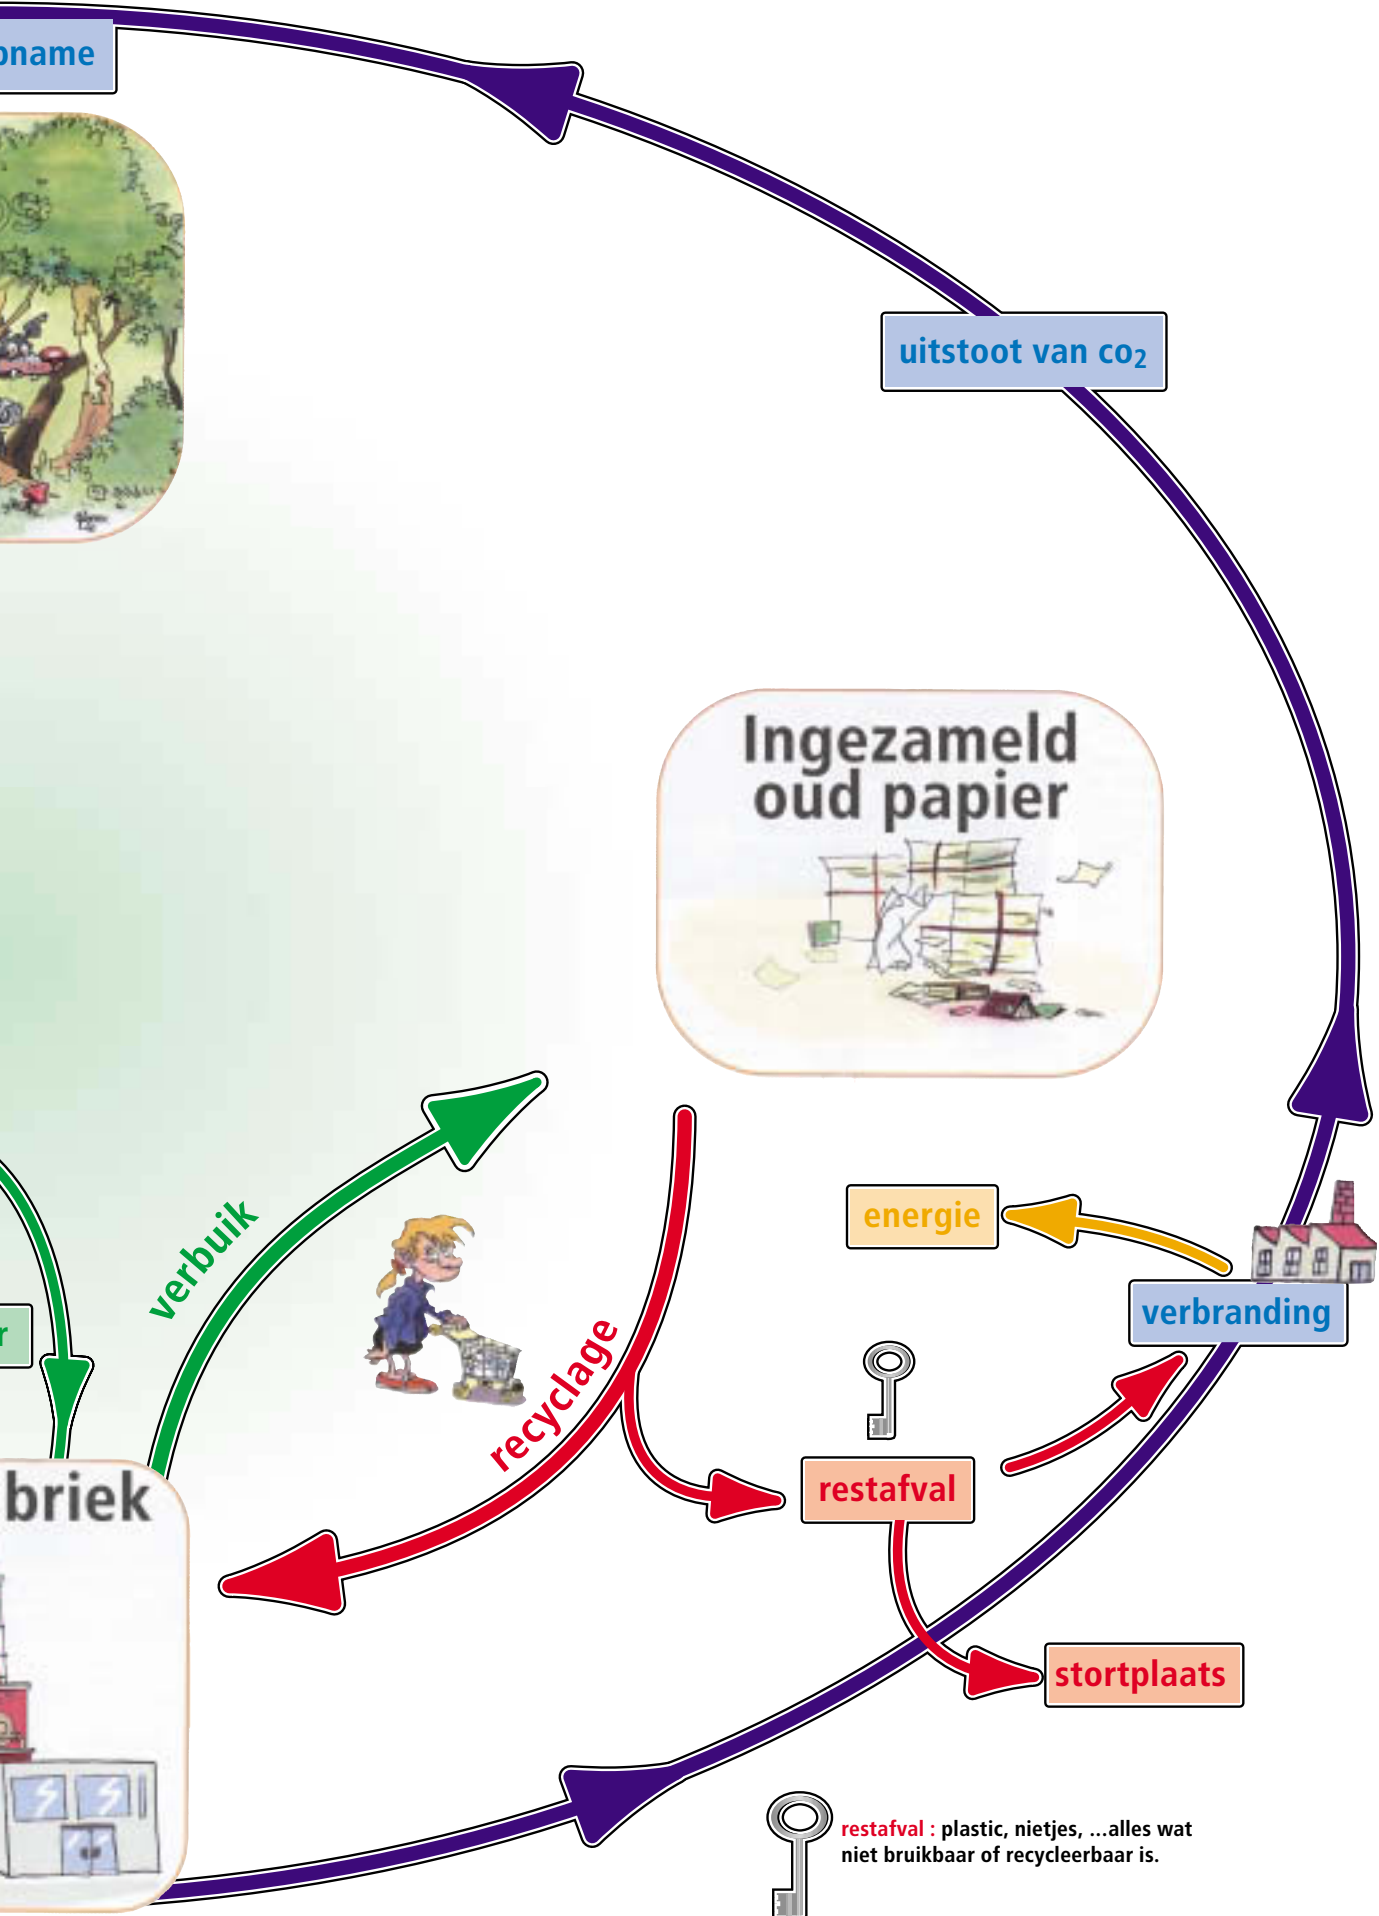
name

uitstoot van co$_2$

Ingezameld oud papier

verbuik

r

recyclage

energie

verbranding

briek

restafval

stortplaats

restafval : plastic, nietjes, ...alles wat niet bruikbaar of recycleerbaar is.